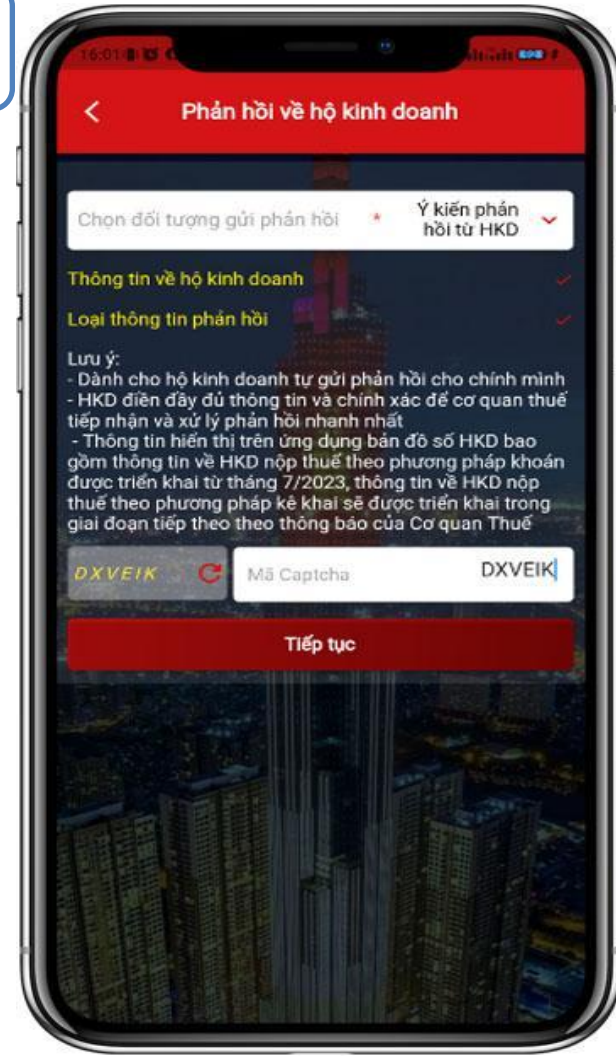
16:01

Phản hồi về hộ kinh doanh

Chọn đối tượng gửi phản hồi *

Ý kiến phản hồi từ HKD

Thông tin về hộ kinh doanh

Loại thông tin phản hồi

Lưu ý:
- Dành cho hộ kinh doanh tự gửi phản hồi cho chính mình
- HKD điền đầy đủ thông tin và chính xác để cơ quan thuế tiếp nhận và xử lý phản hồi nhanh nhất
- Thông tin hiển thị trên ứng dụng bản đồ số HKD bao gồm thông tin về HKD nộp thuế theo phương pháp khoán được triển khai từ tháng 7/2023, thông tin về HKD nộp thuế theo phương pháp kê khai sẽ được triển khai trong giai đoạn tiếp theo theo thông báo của Cơ quan Thuế

DXVEIK

Mã Captcha

DXVEIK

Tiếp tục